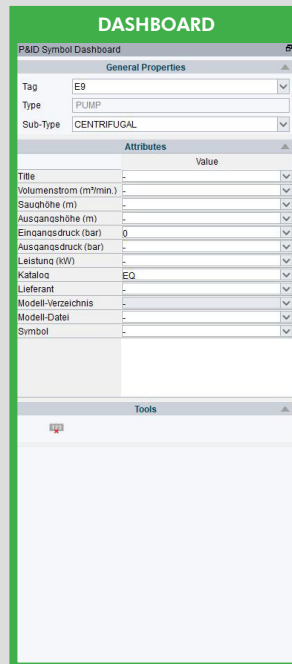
DASHBOARD

P&ID Symbol Dashboard

General Properties

Tag E9
Type PUMP
Sub-Type CENTRIFUGAL

Attributes

| | Value |
|---|---|
| Title | - |
| Volumenstrom (m³/min.) | - |
| Saughöhe (m) | - |
| Ausgangshöhe (m) | - |
| Eingangsdruck (bar) | 0 |
| Ausgangsdruck (bar) | - |
| Leistung (kW) | - |
| Katalog | EQ |
| Lieferant | - |
| Modell-Verzeichnis | - |
| Modell-Datei | - |
| Symbol | - |

Tools